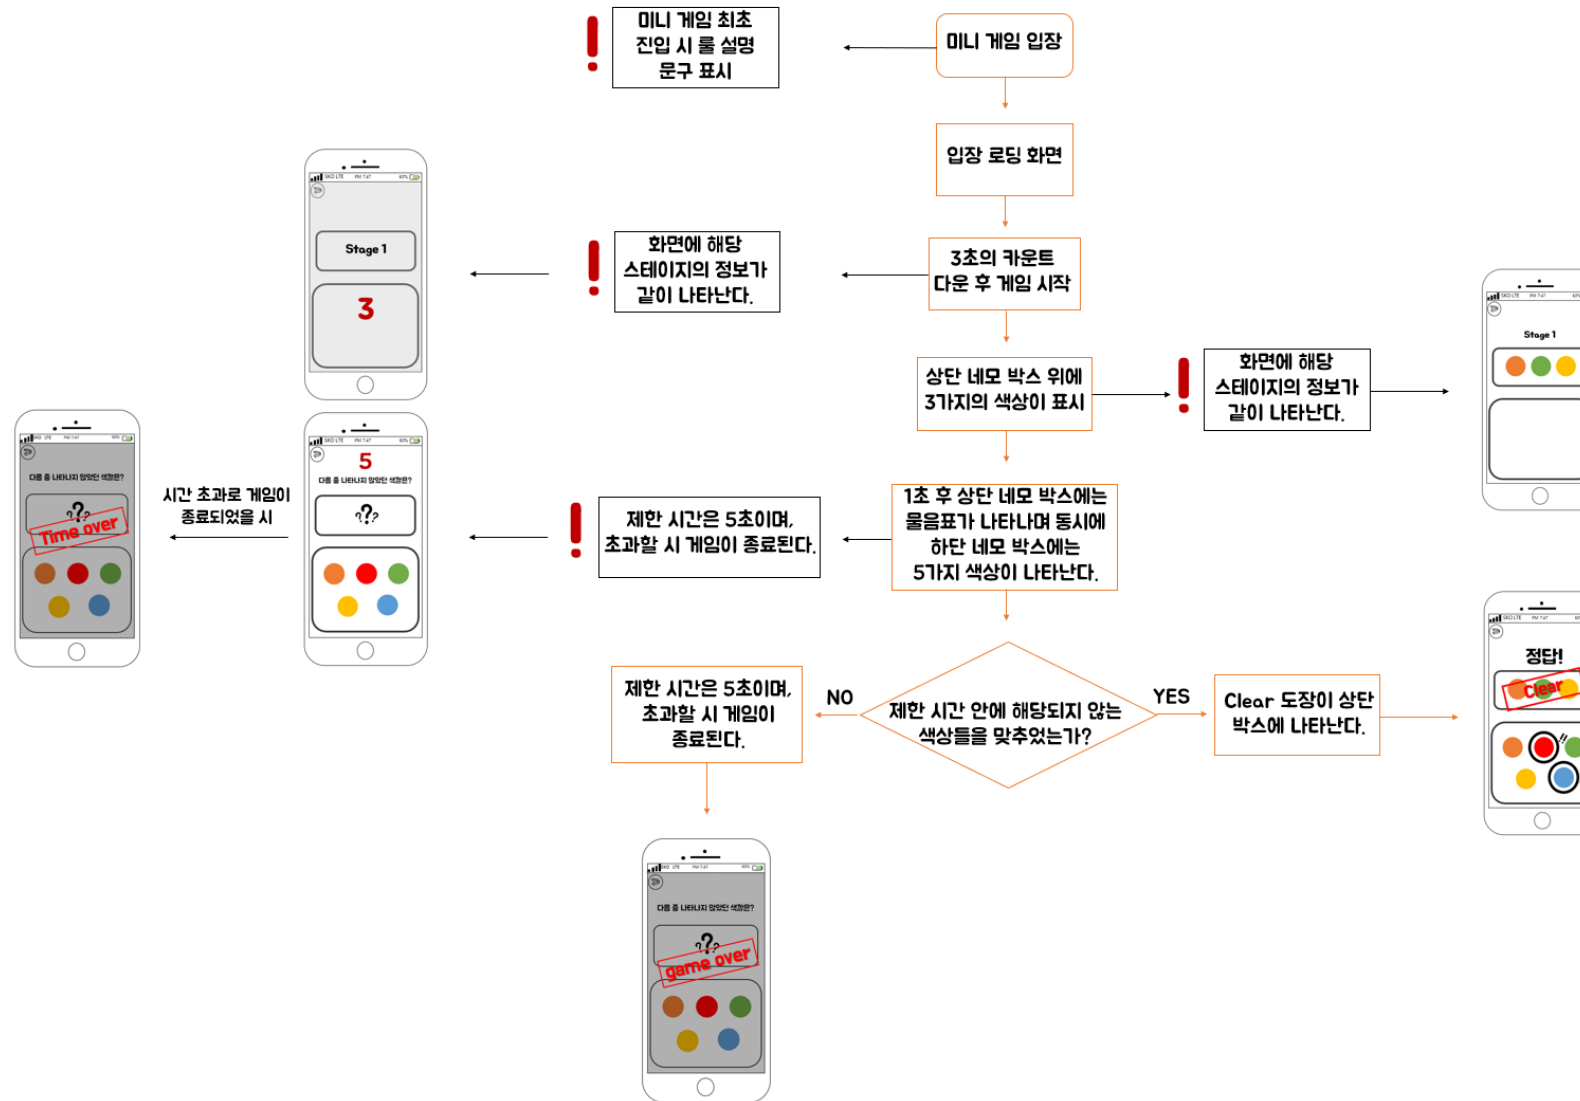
미니 게임 최초 진입 시 룰 설명 문구 표시

미니 게임 입장

입장 로딩 화면

Stage 1

3

화면에 해당 스테이지의 정보가 같이 나타난다.

3초의 카운트 다운 후 게임 시작

상단 네모 박스 위에 3가지의 색상이 표시

화면에 해당 스테이지의 정보가 같이 나타난다.

Stage 1

다음 중 나타나지 않았던 색깔은?

Time over

시간 초과로 게임이 종료되었을 시

5

다음 중 나타나지 않았던 색깔은?

제한 시간은 5초이며, 초과할 시 게임이 종료된다.

1초 후 상단 네모 박스에는 물음표가 나타나며 동시에 하단 네모 박스에는 5가지 색상이 나타난다.

제한 시간은 5초이며, 초과할 시 게임이 종료된다.

NO

제한 시간 안에 해당되지 않는 색상들을 맞추었는가?

YES

Clear 도장이 상단 박스에 나타난다.

정답!

Clear

다음 중 나타나지 않았던 색깔은?

game over